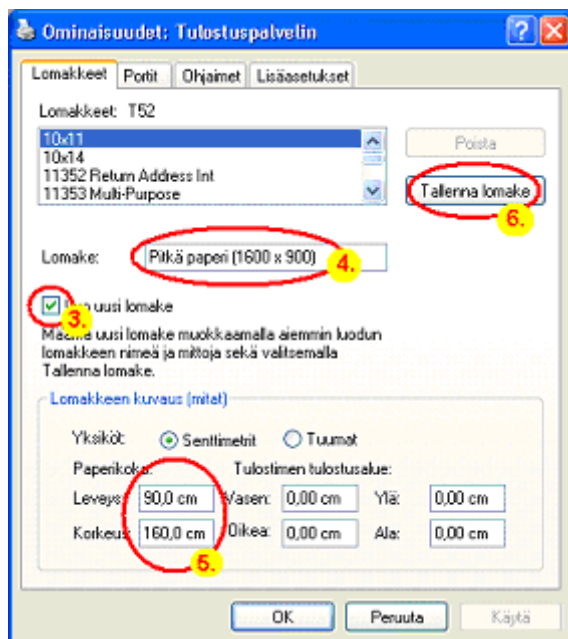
Ominaisuudet: Tulostuspalvelin

Lomakkeet | Portit | Ohjaimet | Lisäasetukset

Lomakkeet: T52

10x11
10x14
11352 Return Address Int
11353 Multi-Purpose

Poista

Tallenna lomake

6.

Lomake: Pitkä paperi (1600 x 900)

4.

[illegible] uusi lomake

3.

M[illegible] uusi lomake muokkaamalla aiemmin luodun lomakkeen nimeä ja mittoja sekä valitsemalla Tallenna lomake.

Lomakkeen kuvaus (mitat)

Yksiköt: Senttimetrit Tuumat

Paperikoko: Tulostimen tulostusalue:

Leveys: 90,0 cm Vasen: 0,00 cm Ylä: 0,00 cm

Korkeus: 160,0 cm Oikea: 0,00 cm Ala: 0,00 cm

5.

OK | Peruuta | Käytä